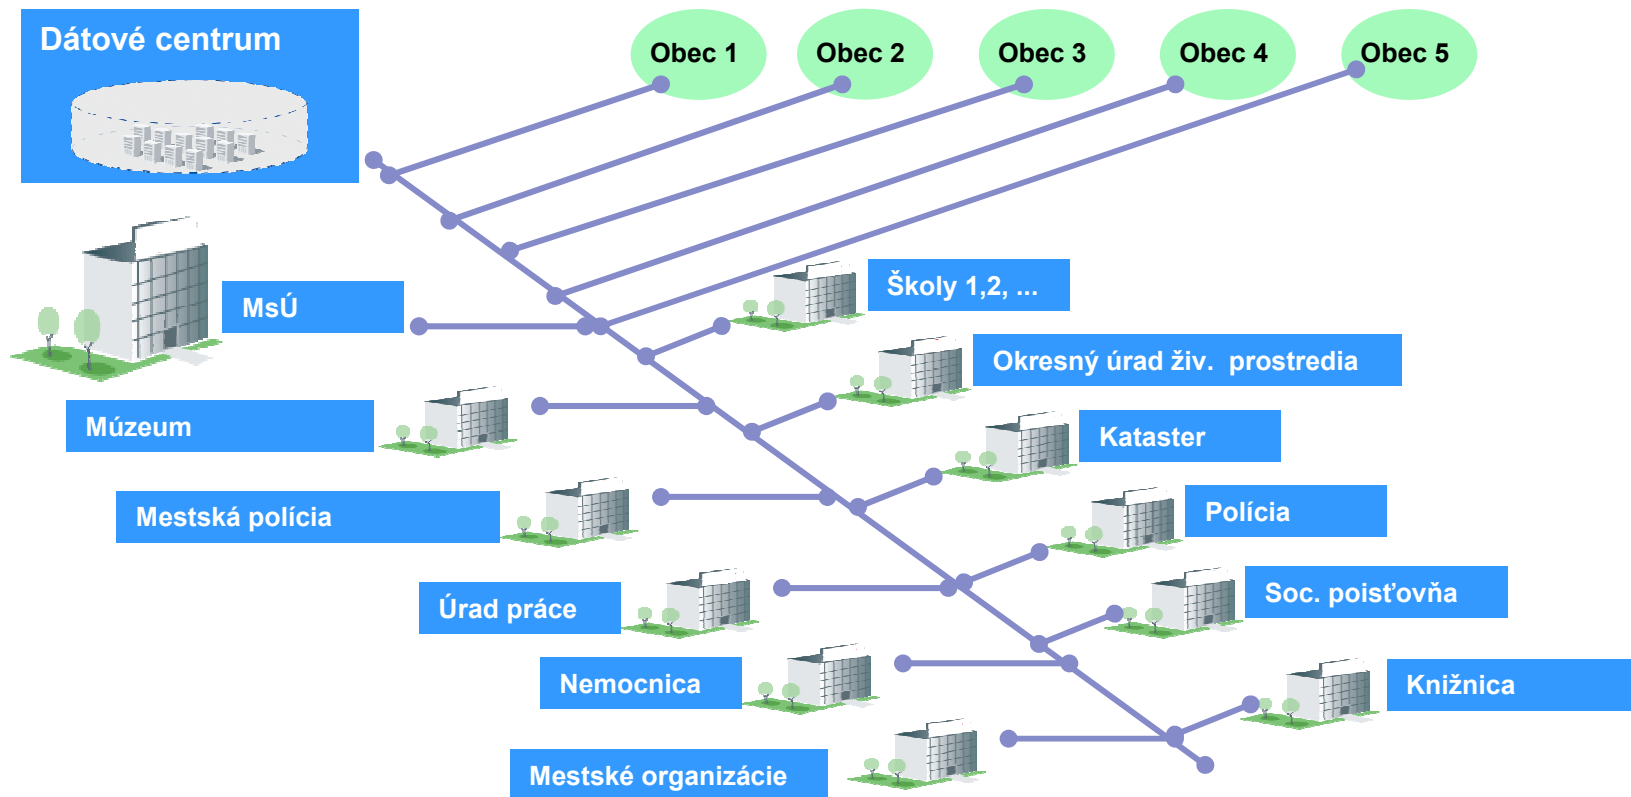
Dátové centrum

Obec 1

Obec 2

Obec 3

Obec 4

Obec 5

MsÚ

Školy 1,2, ...

Okresný úrad živ. prostredia

Múzeum

Kataster

Mestská polícia

Polícia

Úrad práce

Soc. poisťovňa

Nemocnica

Knižnica

Mestské organizácie